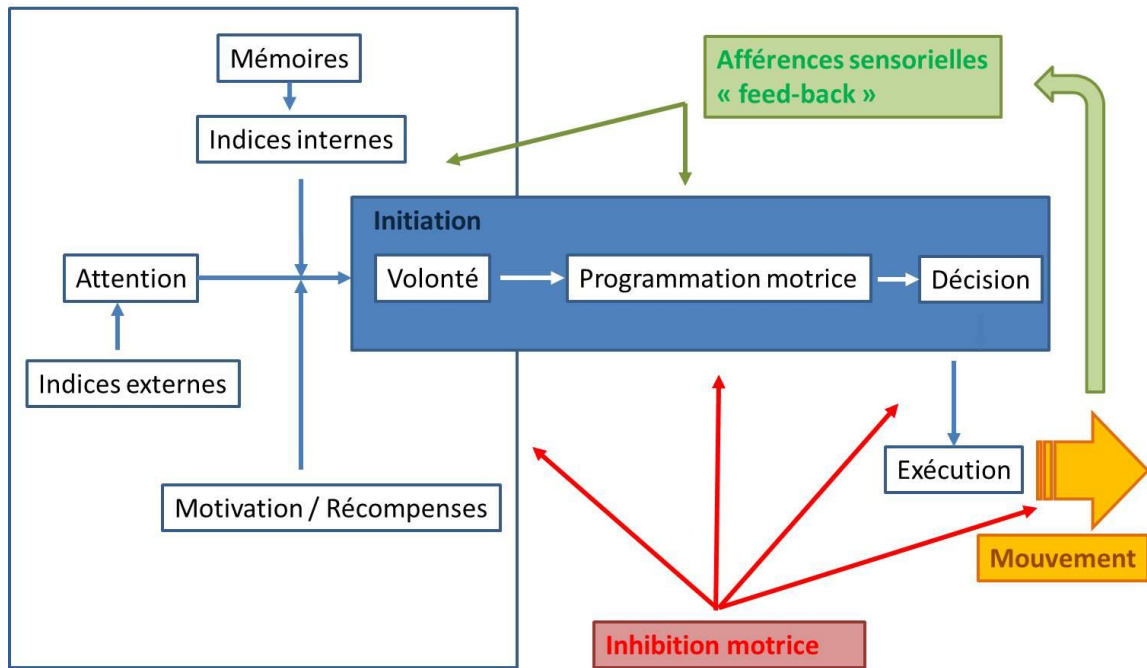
Mémoires

Indices internes

Afférences sensorielles « feed-back »

Initiation

Attention

Volonté

Programmation motrice

Décision

Indices externes

Exécution

Motivation / Récompenses

Mouvement

Inhibition motrice